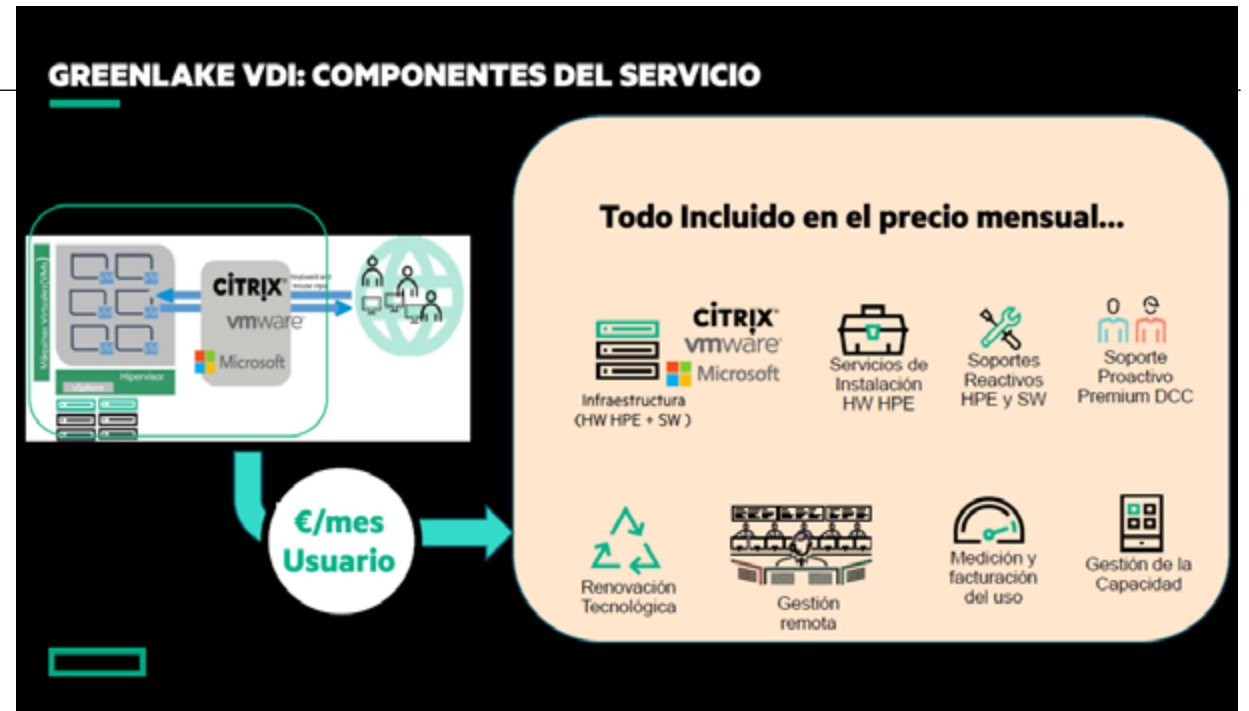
GREENLAKE VDI: COMPONENTES DEL SERVICIO

Máquinas Virtuales (VMs)

CITRIX
vmware
Microsoft

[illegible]

Hipervisor
vSphere

€/mes
Usuario

Todo Incluido en el precio mensual...

Infraestructura
( HW HPE + SW )

CITRIX
vmware
Microsoft

Servicios de Instalación HW HPE

Soportes Reactivos HPE y SW

Soporte Proactivo Premium DCC

Renovación Tecnológica

Gestión remota

Medición y facturación del uso

Gestión de la Capacidad